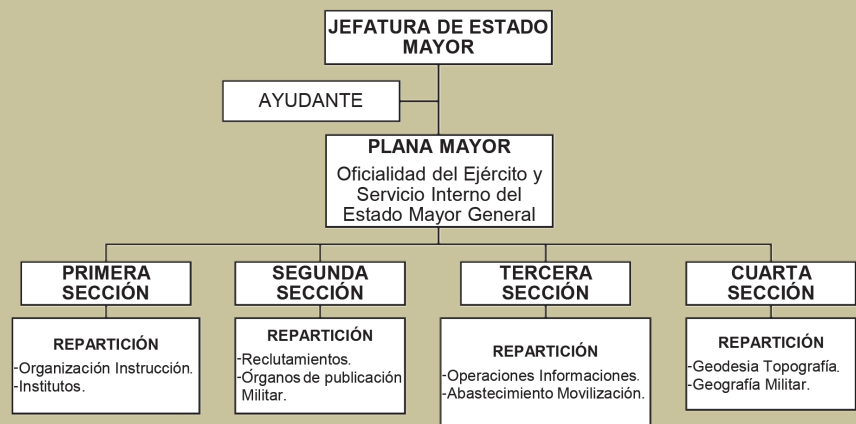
JEFATURA DE ESTADO MAYOR

AYUDANTE

PLANA MAYOR
Oficialidad del Ejército y Servicio Interno del Estado Mayor General

PRIMERA SECCIÓN
REPARTICIÓN
-Organización Instrucción.
-Institutos.

SEGUNDA SECCIÓN
REPARTICIÓN
-Reclutamientos.
-Órganos de publicación Militar.

TERCERA SECCIÓN
REPARTICIÓN
-Operaciones Informaciones.
-Abastecimiento Movilización.

CUARTA SECCIÓN
REPARTICIÓN
-Geodesia Topografía.
-Geografía Militar.